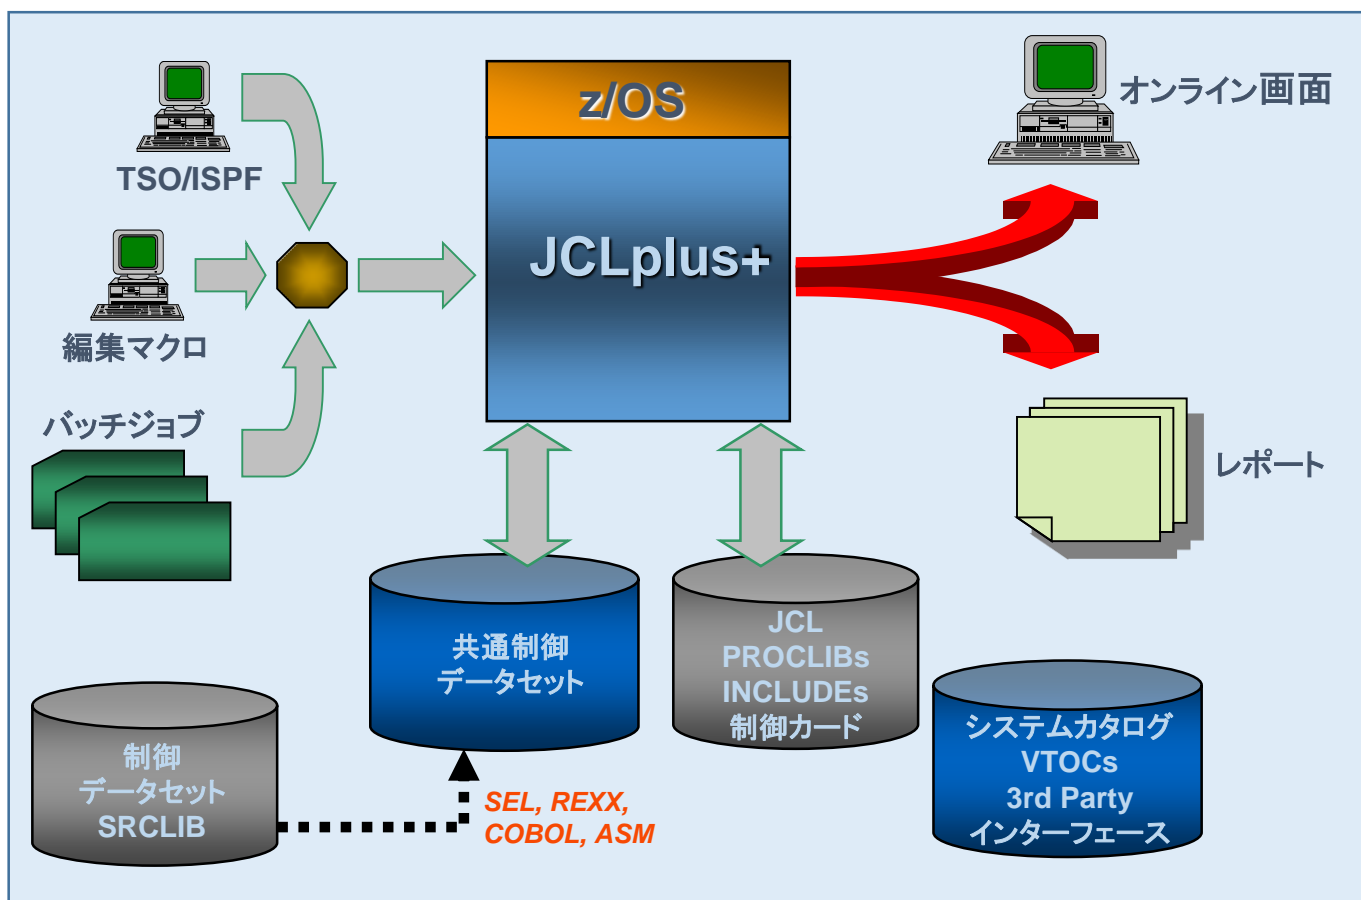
z/OS

JCLplus+

TSO/ISPF

編集マクロ

バッチジョブ

オンライン画面

レポート

共通制御
データセット

JCL
PROCLIBs
INCLUDEs
制御カード

システムカタログ
VTOCs
3rd Party
インターフェース

制御
データセット
SRCLIB

SEL, REXX,
COBOL, ASM